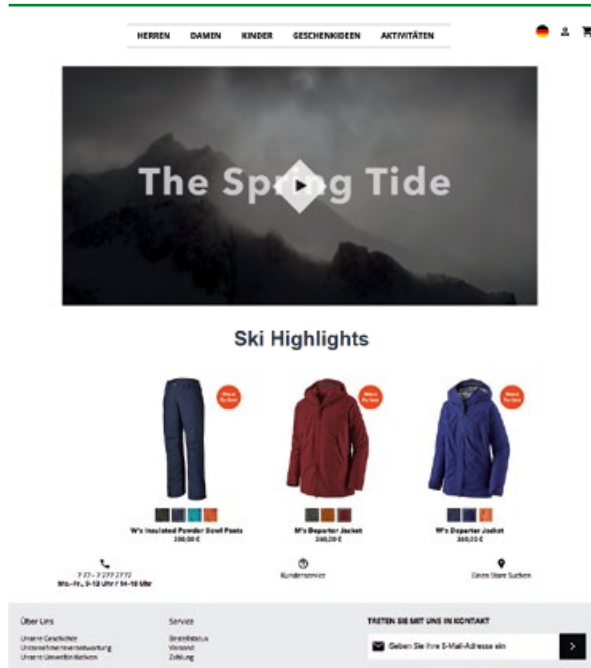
HERREN DAMEN KINDER GESCHENKIDEEN AKTIVITÄTEN

The Spring Tide

Ski Highlights

W's Insulated Powder Bowl Pants
250,00 €

M's Departer Jacket
360,00 €

W's Departer Jacket
360,00 €

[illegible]
Mo.–Fr., 9–18 Uhr / 14–18 Uhr

Kundenservice

Einen Store Suchen

Über Uns
Unsere Geschichte
Unternehmensverantwortung
Unsere Umweltinitiativen

Service
Bestellstatus
Versand
Zahlung

TRETEN SIE MIT UNS IN KONTAKT
Geben Sie Ihre E-Mail-Adresse ein